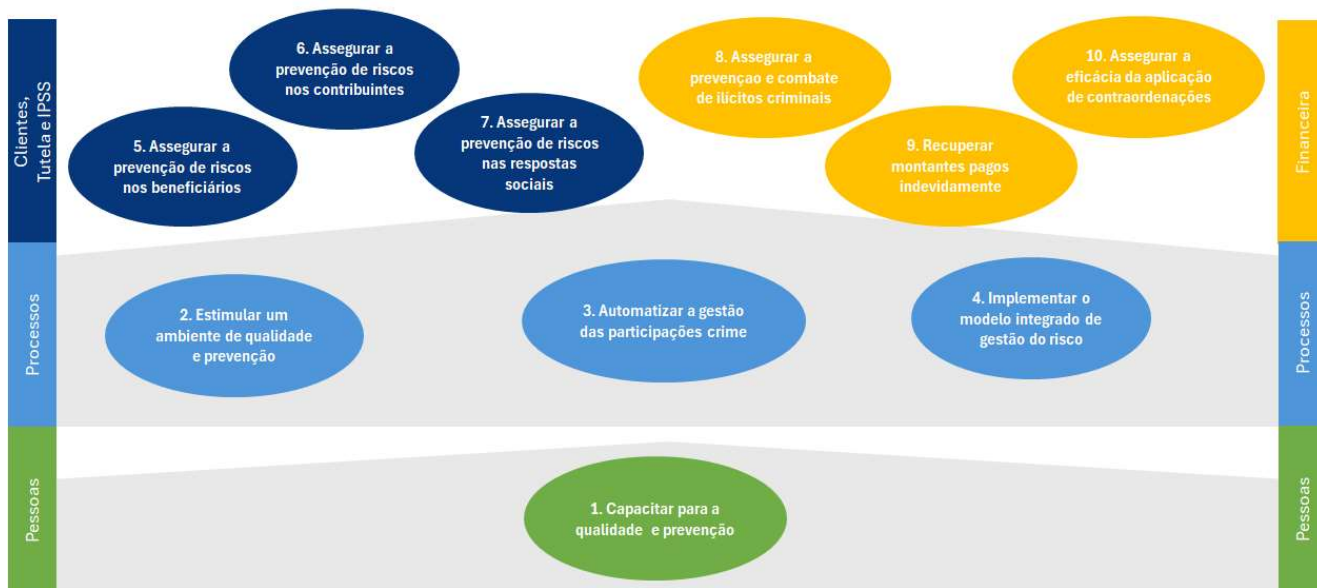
Clientes, Tutela e IPSS

6. Assegurar a prevenção de riscos nos contribuintes

5. Assegurar a prevenção de riscos nos beneficiários

7. Assegurar a prevenção de riscos nas respostas sociais

8. Assegurar a prevençao e combate de ilícitos criminais

10. Assegurar a eficácia da aplicação de contraordenações

9. Recuperar montantes pagos indevidamente

Financeira

Processos

2. Estimular um ambiente de qualidade e prevenção

3. Automatizar a gestão das participações crime

4. Implementar o modelo integrado de gestão do risco

Processos

Pessoas

1. Capacitar para a qualidade e prevenção

Pessoas